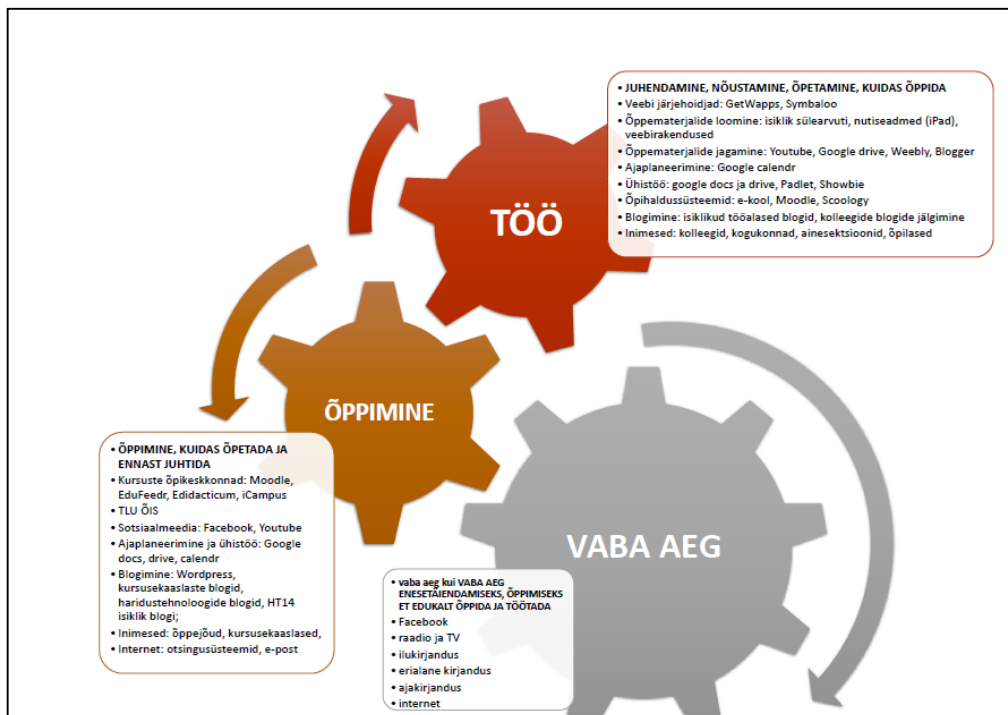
• JUHENDAMINE, NÕUSTAMINE, ÕPETAMINE, KUIDAS ÕPPIDA
• Veebi järjehoidjad: GetWapps, Symbaloo
• Õppematerjalide loomine: isiklik sülearvuti, nutiseadmed (iPad), veebirakendused
• Õppematerjalide jagamine: Youtube, Google drive, Weebly, Blogger
• Ajaplaneerimine: Google calendr
• Ühistöö: google docs ja drive, Padlet, Showbie
• Õpihaldussüsteemid: e-kool, Moodle, Scoology
• Blogimine: isiklikud tööalased blogid, kolleegide blogide jälgimine
• Inimesed: kolleegid, kogukonnad, ainesektsioonid, õpilased

TÖÖ

ÕPPIMINE

• ÕPPIMINE, KUIDAS ÕPETADA JA ENNAST JUHTIDA
• Kursuste õpikeskkonnad: Moodle, EduFeedr, Edidacticum, iCampus
• TLU ÕIS
• Sotsiaalmeedia: Facebook, Youtube
• Ajaplaneerimine ja ühistöö: Google docs, drive, calendr
• Blogimine: Wordpress, kursusekaaslaste blogid, haridustehnoloogide blogid, HT14 isiklik blogi;
• Inimesed: õppejõud, kursusekaaslased,
• Internet: otsingusüsteemid, e-post

VABA AEG

• vaba aeg kui VABA AEG ENESETÄIENDAMISEKS, ÕPPIMISEKS ET EDUKALT ÕPPIDA JA TÖÖTADA
• Facebook
• raadio ja TV
• ilukirjandus
• erialane kirjandus
• ajakirjandus
• internet